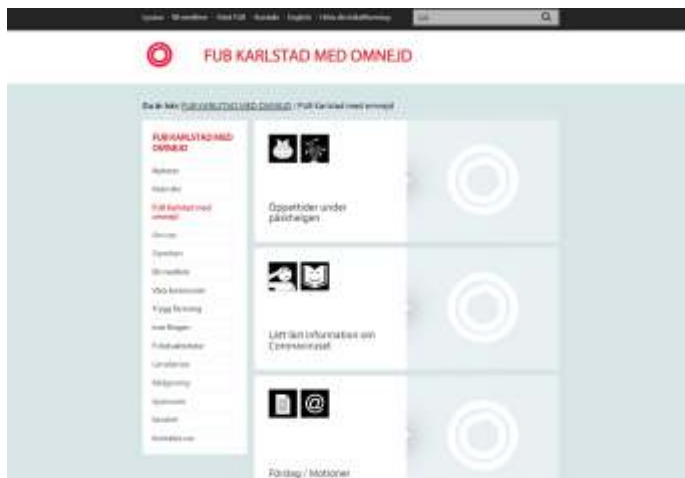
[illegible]

FUB KARLSTAD MED OMNEJD

Du är här: FUB KARLSTAD MED OMNEJD / Fub Karlstad med omnejd

FUB KARLSTAD MED OMNEJD

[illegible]

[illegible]

Fub Karlstad med omnejd

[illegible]

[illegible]

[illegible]

Våra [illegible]

Trygg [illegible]

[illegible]

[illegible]

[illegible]

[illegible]

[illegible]

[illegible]

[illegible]

Öppettider under påskhelgen

Lätt läst information om Coronaviruset

Förslag / Motioner